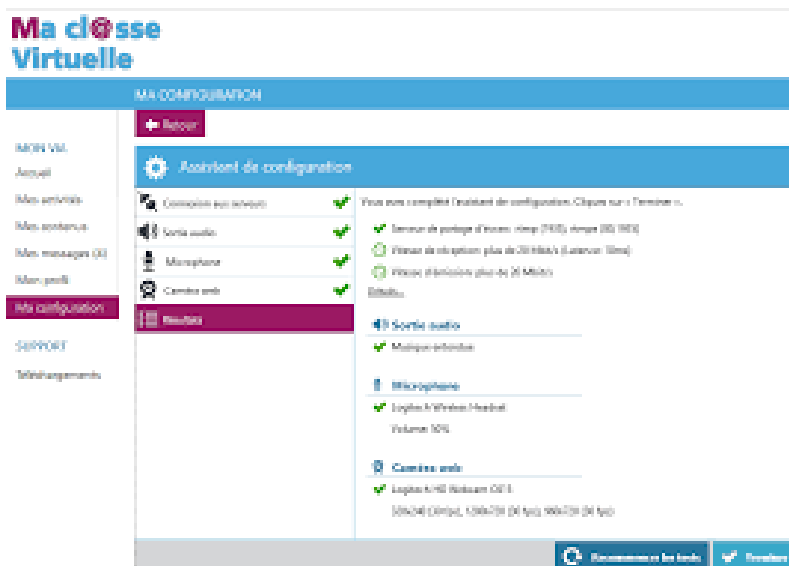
Ma classe Virtuelle

MA CONFIGURATION

Retour

MON VM

Accueil

Mes activités

Mes contenus

Mes messages (0)

Mon profil

Ma configuration

SUPPORT

Téléchargements

Assistant de configuration

Connexion aux serveurs

Sortie audio

Microphone

Caméra web

Résultats

Vous avez complété l'assistant de configuration. Cliquez sur « Terminer ».

Serveur de partage d'écran: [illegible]

Vitesse de réception: plus de 20 Mbit/s (Latence: 18ms)

Vitesse d'émission: plus de 20 Mbit/s

Détails...

Sortie audio

Musique entendue

Microphone

Logitech Wireless Headset

Volume: 50%

Caméra web

Logitech HD Webcam C615

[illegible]

Recommencer les tests

Terminer